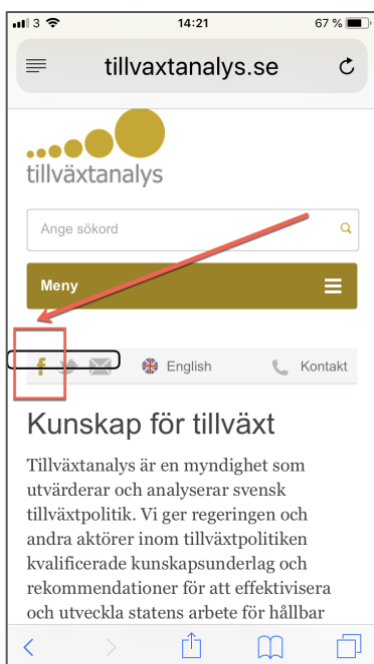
3
14:21
67 %
tillvaxtanalys.se
tillväxtanalys
Ange sökord
Meny
f
English
Kontakt
Kunskap för tillväxt
Tillväxtanalys är en myndighet som utvärderar och analyserar svensk tillväxtpolitik. Vi ger regeringen och andra aktörer inom tillväxtpolitiken kvalificerade kunskapsunderlag och rekommendationer för att effektivisera och utveckla statens arbete för hållbar